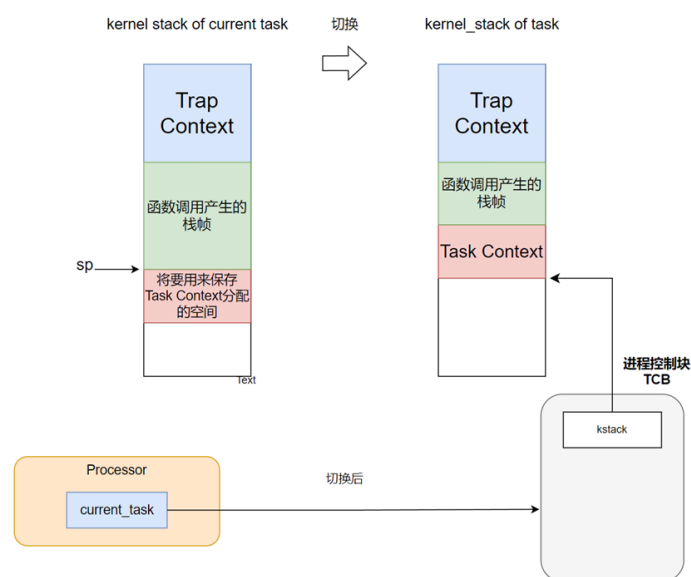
kernel stack of current task

切换

kernel_stack of task

Trap Context

函数调用产生的栈帧

sp

将要用来保存 Task Context分配的空间

Text

Trap Context

函数调用产生的栈帧

Task Context

进程控制块 TCB

kstack

Processor

current_task

切换后